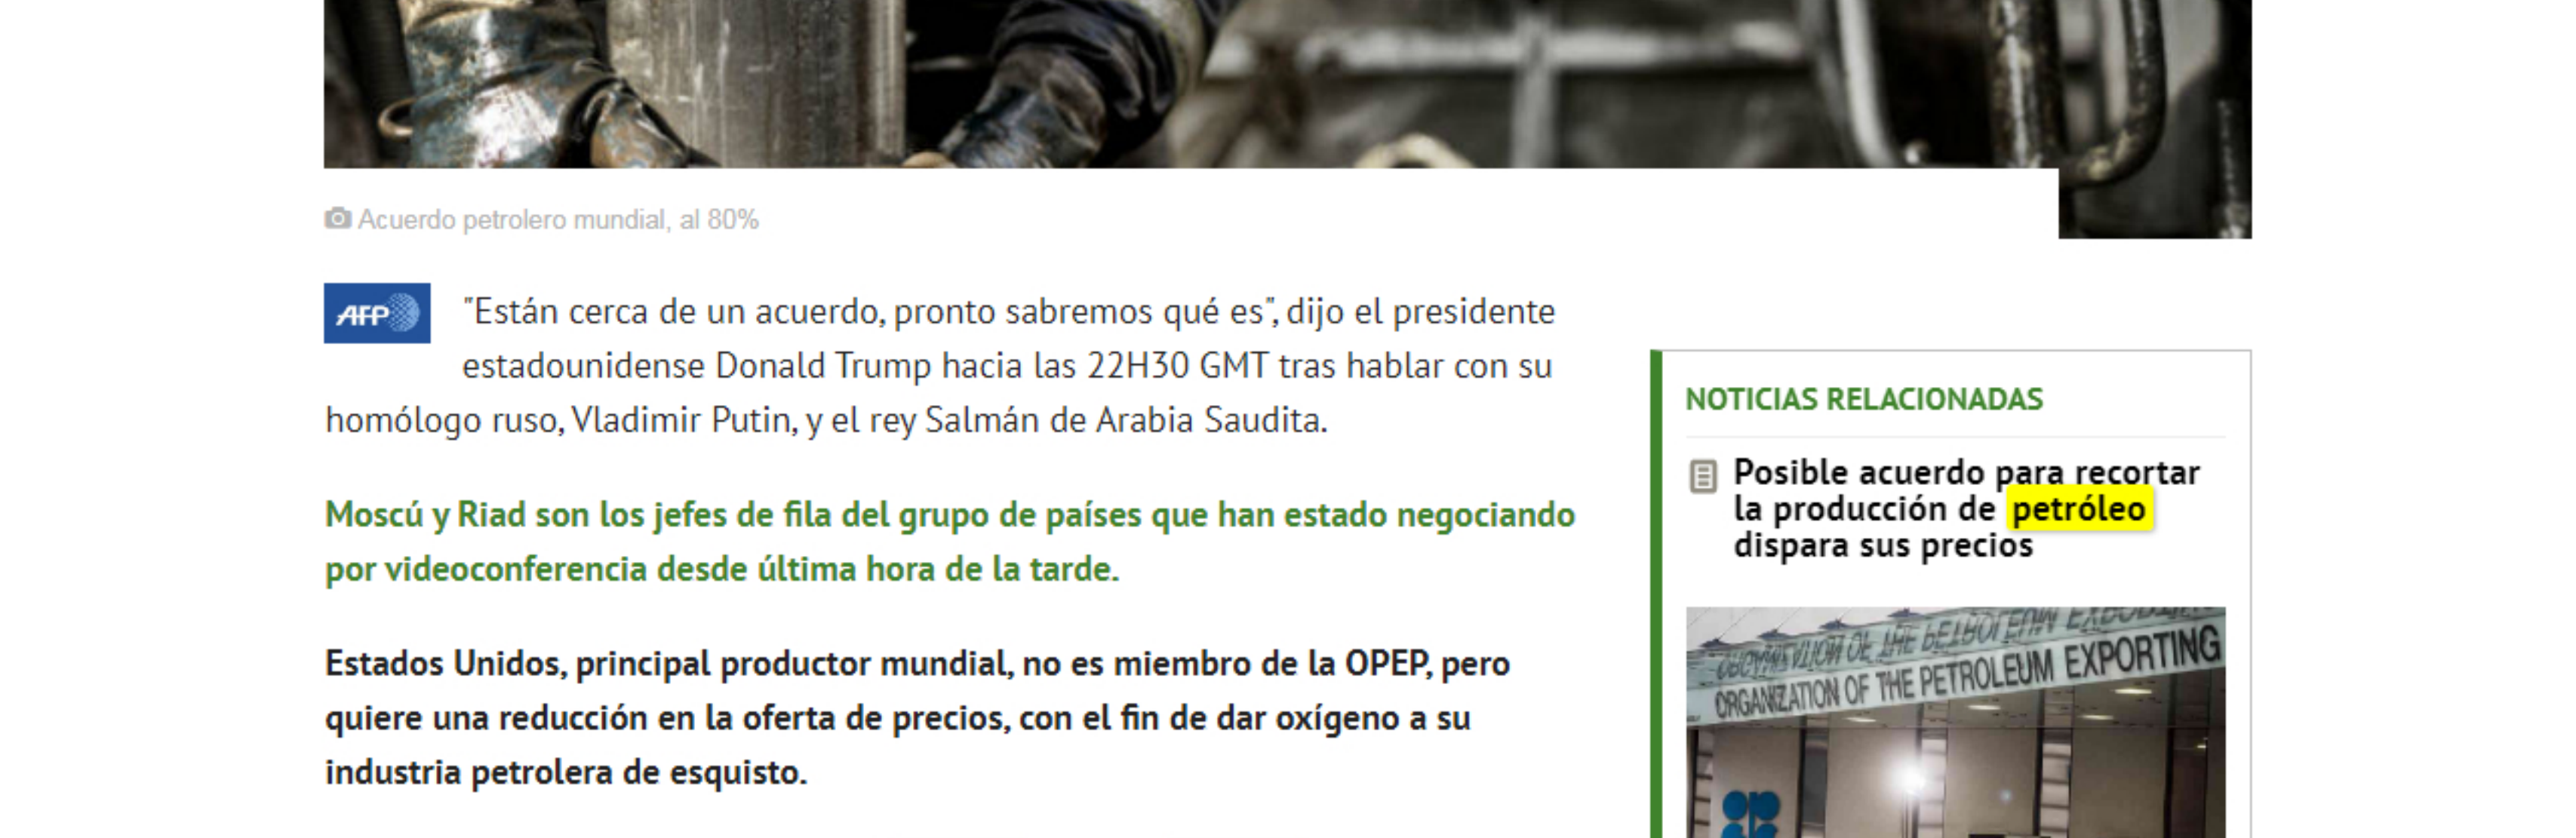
Acuerdo petrolero mundial, al 80%

AFP

"Están cerca de un acuerdo, pronto sabremos qué es", dijo el presidente estadounidense Donald Trump hacia las 22H30 GMT tras hablar con su homólogo ruso, Vladimir Putin, y el rey Salmán de Arabia Saudita.

Moscú y Riad son los jefes de fila del grupo de países que han estado negociando por videoconferencia desde última hora de la tarde.

Estados Unidos, principal productor mundial, no es miembro de la OPEP, pero quiere una reducción en la oferta de precios, con el fin de dar oxígeno a su industria petrolera de esquisto.

NOTICIAS RELACIONADAS

Posible acuerdo para recortar la producción de petróleo dispara sus precios

ORGANIZATION OF THE PETROLEUM EXPORTING